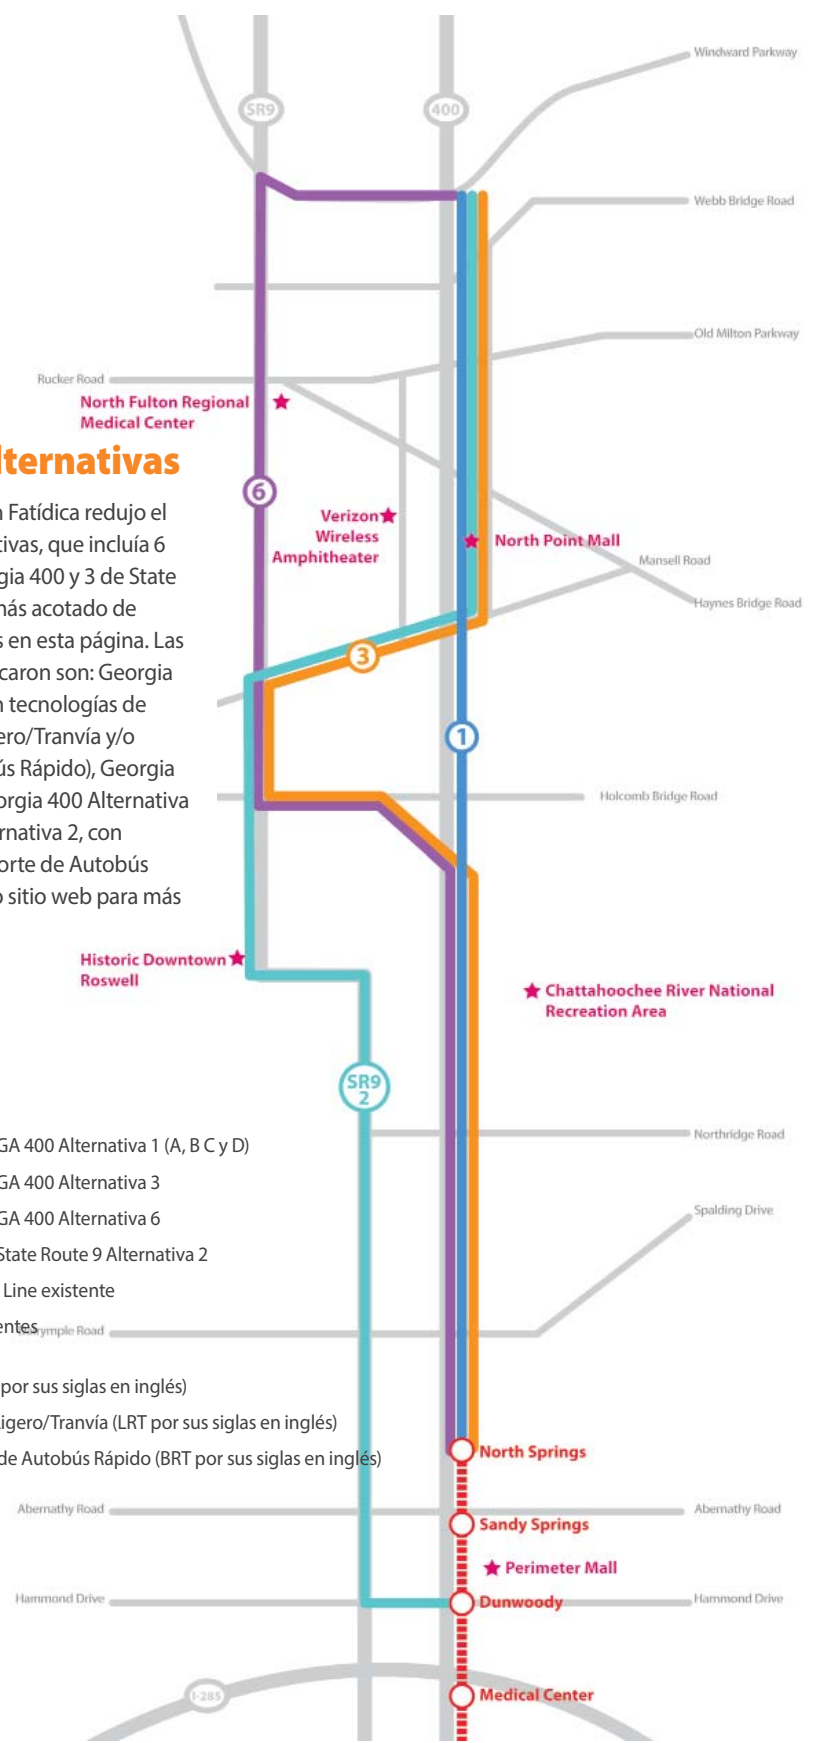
Windward Parkway

SR9

400

Webb Bridge Road

Old Milton Parkway

Rucker Road

North Fulton Regional Medical Center

lternativas

6

n Fatídica redujo el tivas, que incluía 6 gia 400 y 3 de State más acotado de s en esta página. Las caron son: Georgia n tecnologías de ero/Tranvía y/o ús Rápido), Georgia orgia 400 Alternativa rnativa 2, con orte de Autobús o sitio web para más

Verizon Wireless Amphitheater

North Point Mall

Mansell Road

Haynes Bridge Road

3

1

Holcomb Bridge Road

Historic Downtown Roswell

Chattahoochee River National Recreation Area

SR9 2

GA 400 Alternativa 1 (A, B C y D)

GA 400 Alternativa 3

GA 400 Alternativa 6

State Route 9 Alternativa 2

Line existente

entes

Northridge Road

Spalding Drive

Dalrymple Road

por sus siglas en inglés)

igero/Tranvía (LRT por sus siglas en inglés)

de Autobús Rápido (BRT por sus siglas en inglés)

North Springs

Abernathy Road

Abernathy Road

Sandy Springs

Perimeter Mall

Hammond Drive

Dunwoody

Hammond Drive

I-285

Medical Center